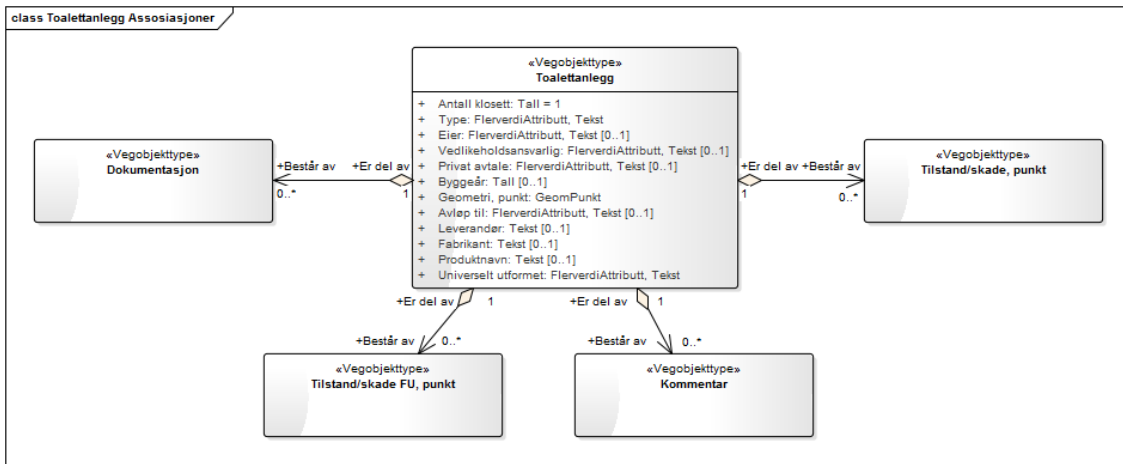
class Toalettanlegg Assosiasjoner

«Vegobjekttype»
Toalettanlegg

+ Antall klosett: Tall = 1
+ Type: FlerverdiAttributt, Tekst
+ Eier: FlerverdiAttributt, Tekst [0..1]
+ Vedlikeholdsansvarlig: FlerverdiAttributt, Tekst [0..1]
+ Privat avtale: FlerverdiAttributt, Tekst [0..1]
+ Byggeår: Tall [0..1]
+ Geometri, punkt: GeomPunkt
+ Avløp til: FlerverdiAttributt, Tekst [0..1]
+ Leverandør: Tekst [0..1]
+ Fabrikant: Tekst [0..1]
+ Produktnavn: Tekst [0..1]
+ Universelt utformet: FlerverdiAttributt, Tekst

«Vegobjekttype»
Dokumentasjon

+Består av
0..*
+Er del av
1

+Er del av
1
+Består av
0..*

«Vegobjekttype»
Tilstand/skade, punkt

+Er del av
1
+Består av
0..*

«Vegobjekttype»
Tilstand/skade FU, punkt

+Er del av
1
+Består av
0..*

«Vegobjekttype»
Kommentar